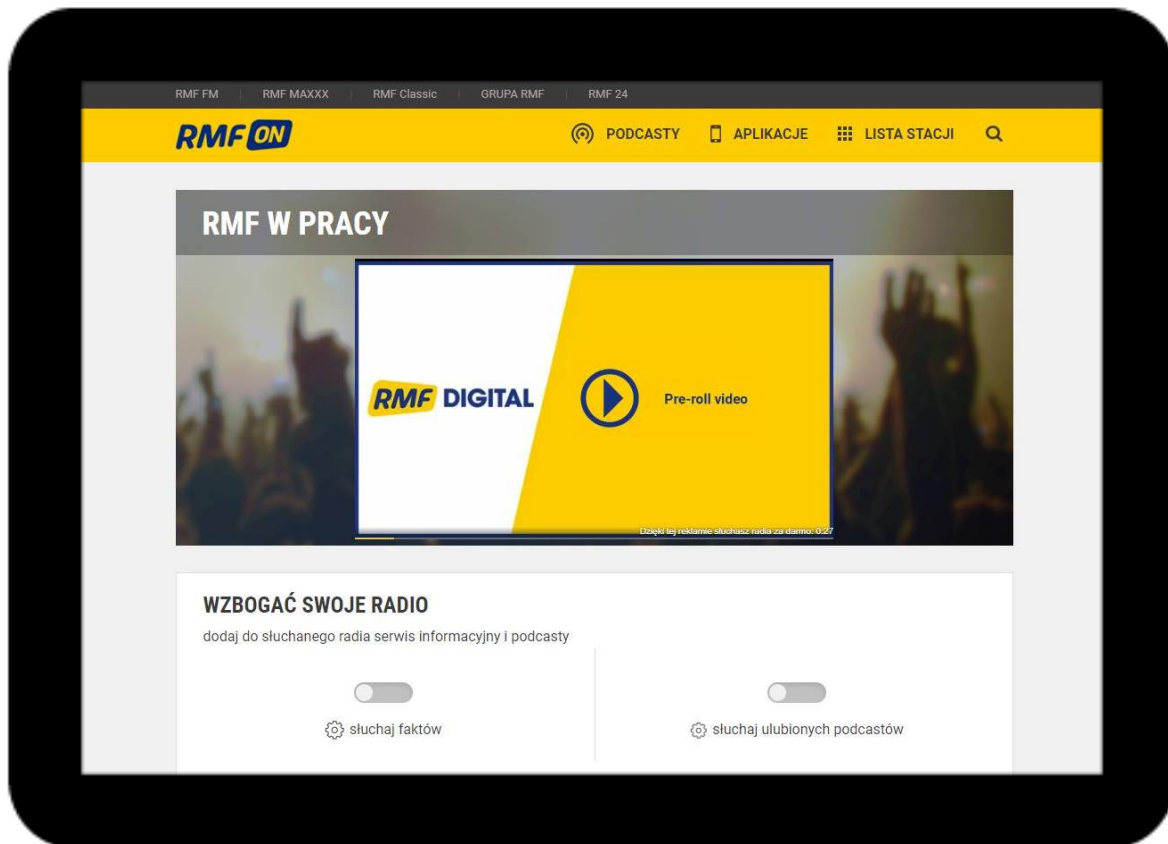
RMF FM | RMF MAXXX | RMF Classic | GRUPA RMF | RMF 24

RMF ON

PODCASTY APLIKACJE LISTA STACJI

RMF W PRACY

RMF DIGITAL

Pre-roll video

Dzięki tej reklamie słuchasz radia za darmo: 0:27

WZBOGAĆ SWOJE RADIO

dodaj do słuchanego radia serwis informacyjny i podcasty

słuchaj faktów

słuchaj ulubionych podcastów